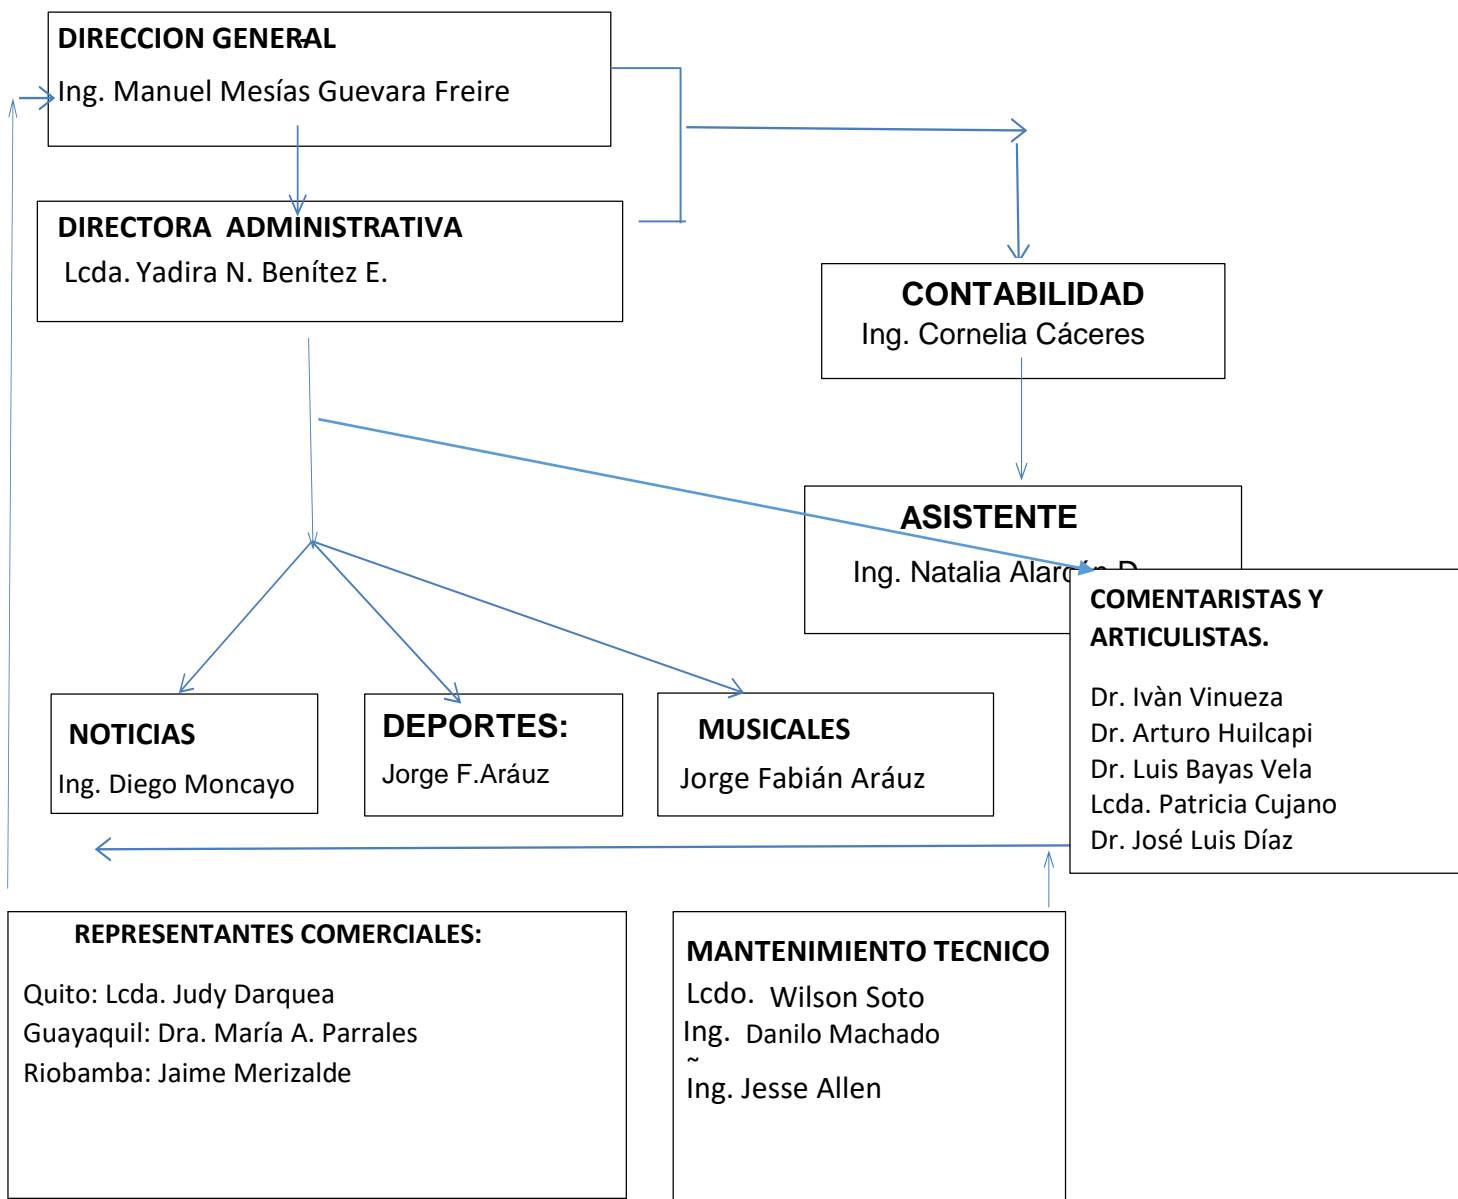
DIRECCION GENERAL
Ing. Manuel Mesías Guevara Freire

DIRECTORA ADMINISTRATIVA
Lcda. Yadira N. Benítez E.

CONTABILIDAD
Ing. Cornelia Cáceres

ASISTENTE
Ing. Natalia Alarc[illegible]n D.

COMENTARISTAS Y ARTICULISTAS.
Dr. Ivàn Vinueza
Dr. Arturo Huilcapi
Dr. Luis Bayas Vela
Lcda. Patricia Cujano
Dr. José Luis Díaz

NOTICIAS
Ing. Diego Moncayo

DEPORTES:
Jorge F.Aráuz

MUSICALES
Jorge Fabián Aráuz

REPRESENTANTES COMERCIALES:
Quito: Lcda. Judy Darquea
Guayaquil: Dra. María A. Parrales
Riobamba: Jaime Merizalde

MANTENIMIENTO TECNICO
Lcdo. Wilson Soto
Ing. Danilo Machado
~
Ing. Jesse Allen